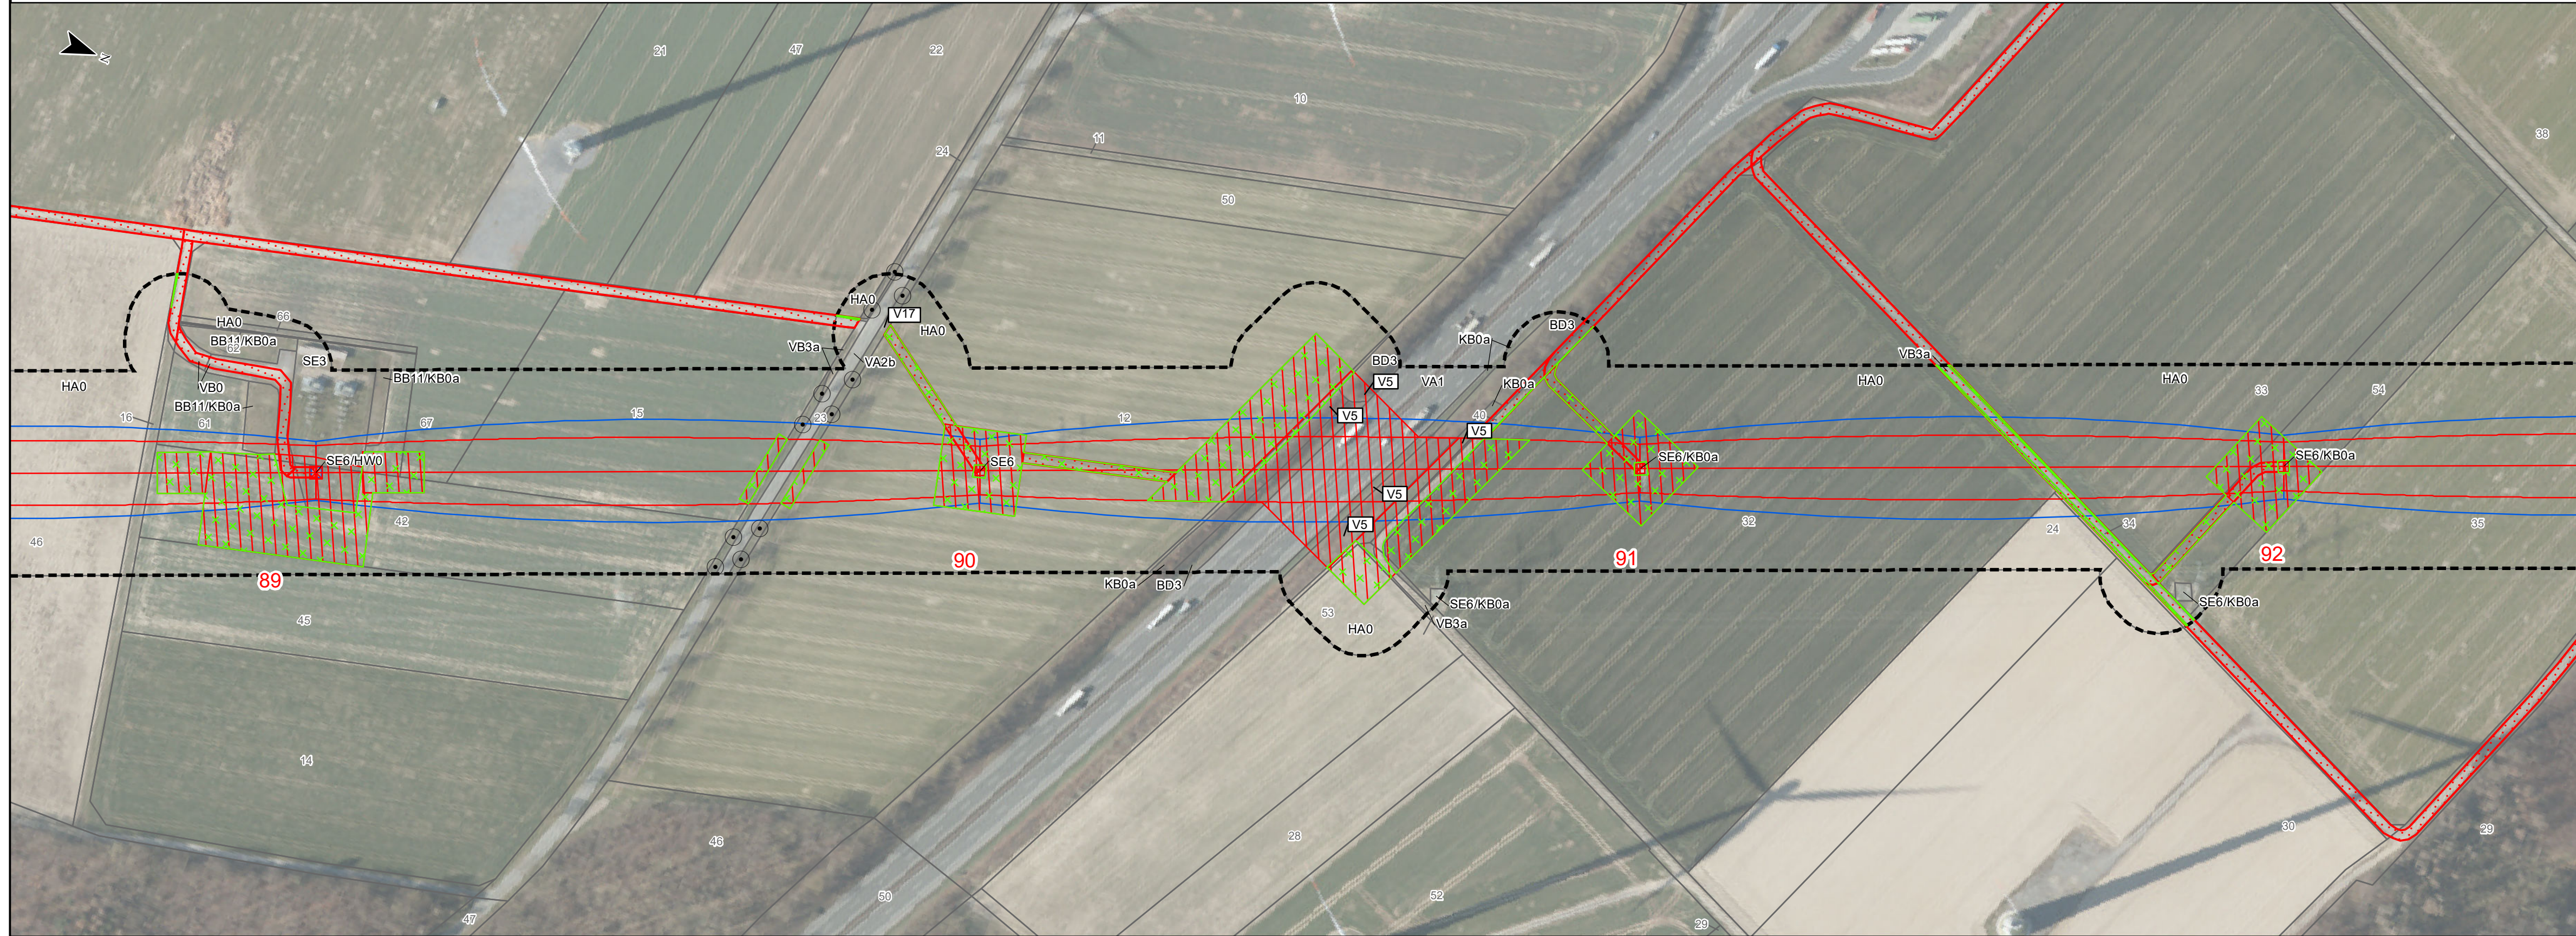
N

21

47

22

10

11

24

50

38

HA0

66

BB11/KB0a

62

SE3

BB11/KB0a

VB0

BB11/KB0a

61

16

HA0

15

67

HA0

V17

HA0

VB3a

VA2b

23

SE6/HW0

SE6

12

BD3

V5

VA1

V5

V5

KB0a

KB0a

40

BD3

VB3a

HA0

HA0

33

54

SE6/KB0a

SE6/KB0a

V5

V5

42

46

89

90

91

92

32

24

34

35

KB0a

BD3

53

HA0

SE6/KB0a

VB3a

SE6/KB0a

45

14

46

28

52

50

47

29

30

29